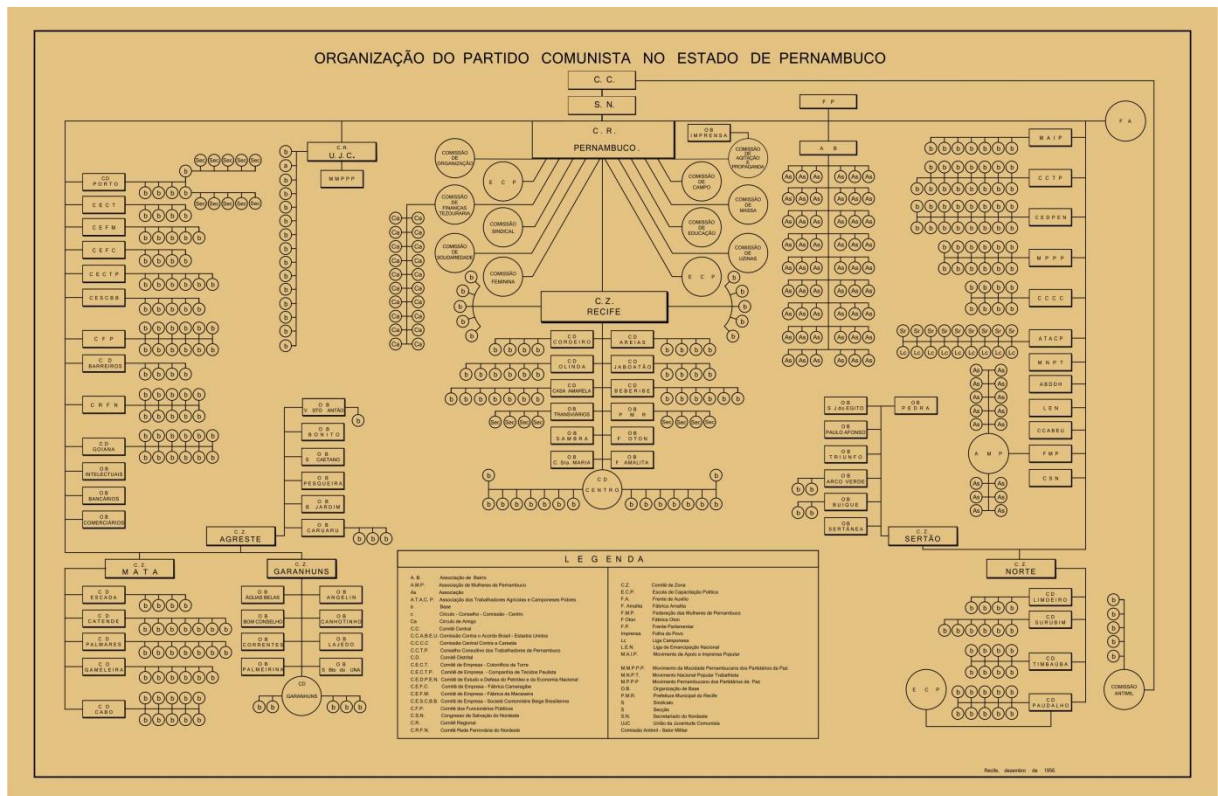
ORGANIZAÇÃO DO PARTIDO COMUNISTA NO ESTADO DE PERNAMBUCO

C. C.

S. N.

C. R.
PERNAMBUCO

F P

F A

C.R.
U. J. C.

M M P P P

O.B.
IMPRENSA

COMISSÃO DE ORGANIZAÇÃO

E C P

COMISSÃO DE AGITAÇÃO E PROPAGANDA

COMISSÃO DE CAMPO

COMISSÃO DE FINANÇAS TESOURARIA

COMISSÃO SINDICAL

COMISSÃO DE MASSA

COMISSÃO DE EDUCAÇÃO

COMISSÃO DE SOLIDARIEDADE

COMISSÃO FEMININA

COMISSÃO DE LOJINAS

E C P

A B

M A I P

C C T P

C E D P E N

M P P P

C C C C

A T A C P

M N P T

A B D D H

L E N

C C A B E U

F M P

C S N

A M P

C.Z.
RECIFE

C D
PORTO

C E C T

C E F M

C E F C

C E C T P

C E S C B B

C F P

C D
BARREIROS

C R F N

C D
GOIANA

O.B.
INTELECTUAIS

O B
BANCÁRIOS

O B
COMERCIÁRIOS

C D
CORDEIRO

C D
AREIAS

C D
OLINDA

C D
JABOATÃO

C D
CASA AMARELA

C D
BEBERIBE

O B
TRANSVIÁRIOS

O B
P M R

O B
SAMBRA

O B
F OTON

O B
C. Sta. MARIA

O B
F. AMALITA

C D
CENTRO

O B
V. STO. ANTÃO

O B
BONITO

O B
S. CAETANO

O B
PESQUEIRA

O B
B. JARDIM

O B
CARUARU

C.Z.
AGRESTE

O.B.
S.J. do EGITO

O B
PEDRA

O B
PAULO AFONSO

O B
TRIUNFO

O B
ARCO VERDE

O B
BUIQUE

O B
SERTÂNEA

C.Z.
SERTÃO

C.Z.
M A T A

C D
ESCADA

C D
CATENDE

C D
PALMARES

C D
GAMELEIRA

C D
CABO

C.Z.
GARANHUNS

O B
ÁGUAS BELAS

O B
ANGELIM

O B
BOM CONSELHO

O B
CANHOTINHO

O B
CORRENTES

O B
LAJEDO

O B
PALMEIRINA

O B
S. Bto. do UNA

C D
GARANHUNS

C.Z.
NORTE

C D
LIMOEIRO

C D
SURUBIM

C D
TIMBAÚBA

C D
PAUDALHO

E C P

COMISSÃO ANTIMIL

L E G E N D A

A. B. Associação de Bairro
A.M.P. Associação de Mulheres de Pernambuco
As Associação
A.T.A.C.P. Associação dos Trabalhadores Agrícolas e Camponeses Pobres
b Base
c Círculo - Conselho - Comissão - Centro
Ca Círculo de Amigos
C.C. Comitê Central
C.C.A.B.E.U. Comissão Contra o Acordo Brasil - Estados Unidos
C.C.C.C. Comissão Central Contra a Carestia
C.C.T.P. Conselho Consultivo dos Trabalhadores de Pernambuco
C.D. Comitê Distrital
C.E.C.T. Comitê de Empresa - Cotonifício da Torre
C.E.C.T.P. Comitê de Empresa - Companhia de Tecidos Paulista
C.E.D.P.E.N. Comitê de Estudo e Defesa do Petróleo e da Economia Nacional
C.E.F.C. Comitê de Empresa - Fábrica Camaragibe
C.E.F.M. Comitê de Empresa - Fábrica da Macaxeira
C.E.S.C.B.B. Comitê de Empresa - Société Cotonnière Belge Brasilienne
C.F.P. Comitê dos Funcionários Públicos
C.S.N. Congresso de Salvação do Nordeste
C.R. Comitê Regional
C.R.F.N. Comitê Rede Ferroviária do Nordeste

C.Z. Comitê de Zona
E.C.P. Escola de Capacitação Política
F.A. Frente de Auxílio
F. Amalita Fábrica Amalita
F.M.P. Federação das Mulheres de Pernambuco
F Oton Fábrica Oton
F.P. Frente Parlamentar
Imprensa Folha do Povo
Lc Liga Camponesa
L.E.N. Liga de Emancipação Nacional
M.A.I.P. Movimento de Apoio à Imprensa Popular

M.M.P.P.P. Movimento da Mocidade Pernambucana dos Partidários da Paz
M.N.P.T. Movimento Nacional Popular Trabalhista
M.P.P.P. Movimento Pernambucano dos Partidários da Paz
O.B. Organização de Base
P.M.R. Prefeitura Municipal do Recife
S Sindicato
S Seção
S.N. Secretariado do Nordeste
UJC União da Juventude Comunista
Comissão Antimil - Setor Militar

Recife, dezembro de 1956